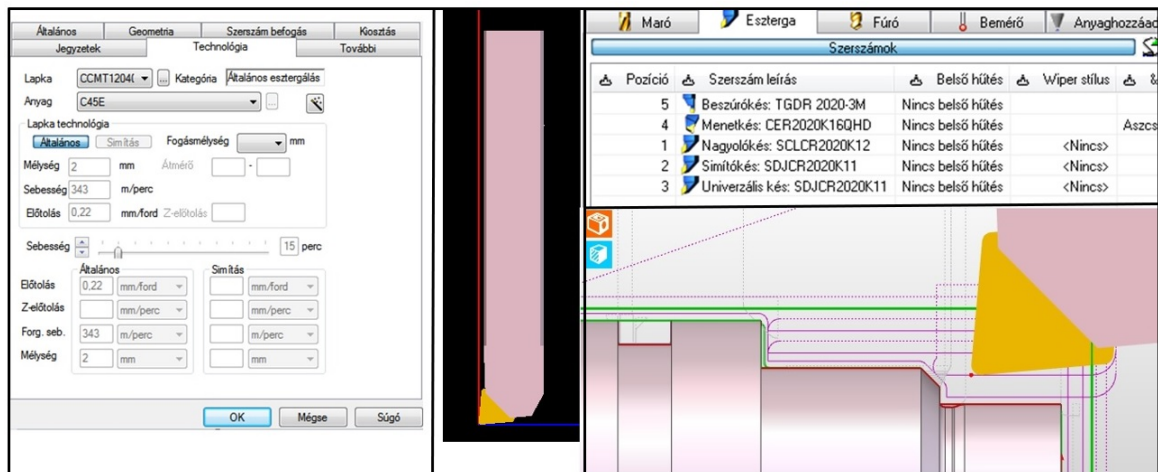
Általános | Geometria | Szerszám befogás | Kiosztás
Jegyzetek | Technológia | További

Lapka CCMT1204( Kategória Általános esztergálás
Anyag C45E

Lapka technológia
Általános Simítás Fogásmélység mm
Mélység 2 mm Átmérő -
Sebesség 343 m/perc
Előtolás 0,22 mm/ford Z-előtolás

Sebesség 15 perc

| | Általános | | Simítás | |
|---|---|---|---|---|
| Előtolás | 0,22 | mm/ford | | mm/ford |
| Z-előtolás | | mm/perc | | mm/perc |
| Forg. seb. | 343 | m/perc | | m/perc |
| Mélység | 2 | mm | | mm |

OK Mégse Súgó

Maró | Eszterga | Fúró | Bemérő | Anyaghozzáad

Szerszámok

| Pozíció | Szerszám leírás | Belső hűtés | Wiper stílus | & |
|---|---|---|---|---|
| 5 | Beszúrókés: TGDR 2020-3M | Nincs belső hűtés | | |
| 4 | Menetkés: CER2020K16QHD | Nincs belső hűtés | | Aszcs |
| 1 | Nagyolókés: SCLCR2020K12 | Nincs belső hűtés | <Nincs> | |
| 2 | Simítókés: SDJCR2020K11 | Nincs belső hűtés | <Nincs> | |
| 3 | Univerzális kés: SDJCR2020K11 | Nincs belső hűtés | <Nincs> | |